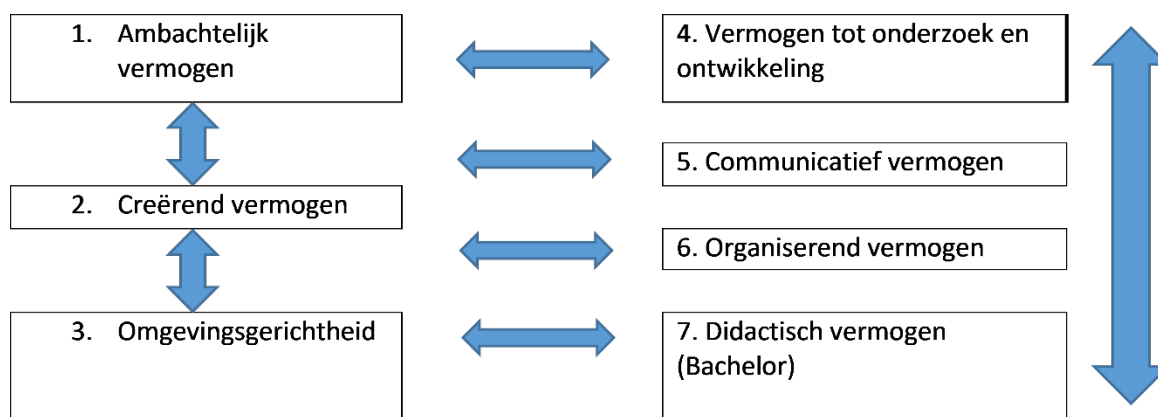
1. Ambachtelijk vermogen

2. Creërend vermogen

3. Omgevingsgerichtheid

4. Vermogen tot onderzoek en ontwikkeling

5. Communicatief vermogen

6. Organiserend vermogen

7. Didactisch vermogen (Bachelor)